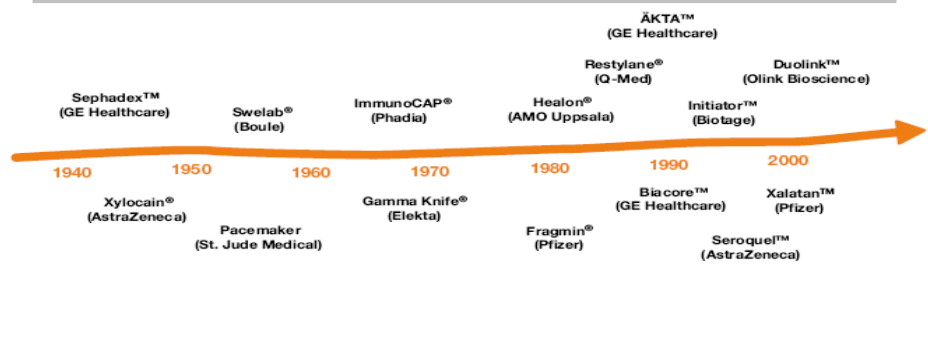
ÄKTA™
(GE Healthcare)

Restylane®
(Q-Med)

Duolink™
(Olink Bioscience)

Sephadex™
(GE Healthcare)

Swelab®
(Boule)

ImmunoCAP®
(Phadia)

Healon®
(AMO Uppsala)

Initiator™
(Biotage)

1940

1950

1960

1970

1980

1990

2000

Xylocain®
(AstraZeneca)

Pacemaker
(St. Jude Medical)

Gamma Knife®
(Elekta)

Fragmin®
(Pfizer)

Biacore™
(GE Healthcare)

Xalatan™
(Pfizer)

Seroquel™
(AstraZeneca)